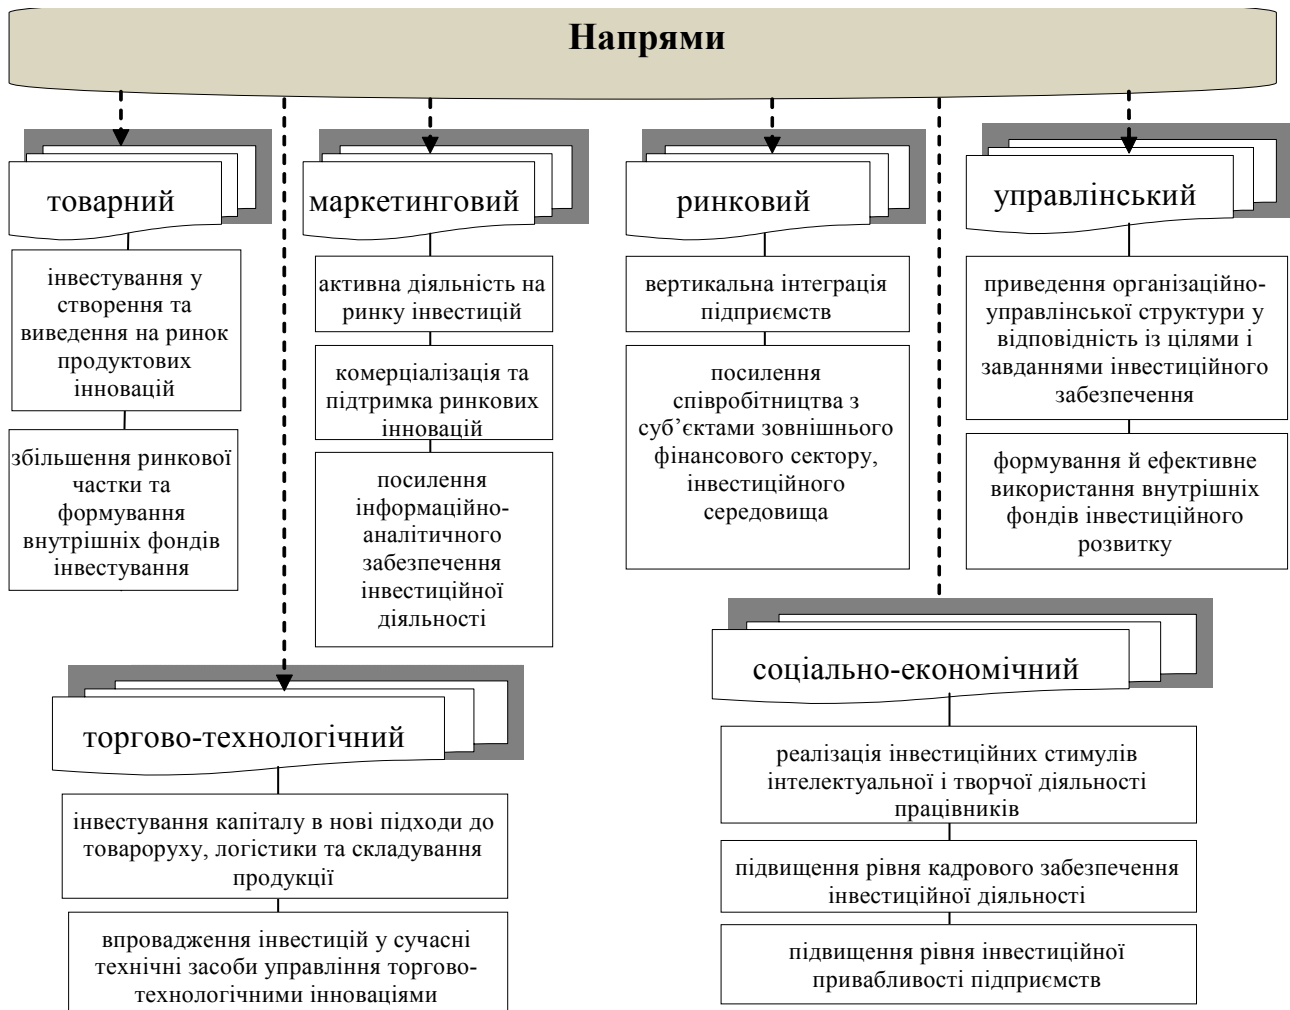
Напрями

товарний

інвестування у створення та виведення на ринок продуктових інновацій

збільшення ринкової частки та формування внутрішніх фондів інвестування

маркетинговий

активна діяльність на ринку інвестицій

комерціалізація та підтримка ринкових інновацій

посилення інформаційно-аналітичного забезпечення інвестиційної діяльності

ринковий

вертикальна інтеграція підприємств

посилення співробітництва з суб'єктами зовнішнього фінансового сектору, інвестиційного середовища

управлінський

приведення організаційно-управлінської структури у відповідність із цілями і завданнями інвестиційного забезпечення

формування й ефективне використання внутрішніх фондів інвестиційного розвитку

торгово-технологічний

інвестування капіталу в нові підходи до товароруху, логістики та складування продукції

впровадження інвестицій у сучасні технічні засоби управління торгово-технологічними інноваціями

соціально-економічний

реалізація інвестиційних стимулів інтелектуальної і творчої діяльності працівників

підвищення рівня кадрового забезпечення інвестиційної діяльності

підвищення рівня інвестиційної привабливості підприємств